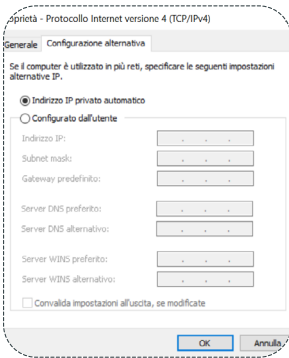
oprietà - Protocollo Internet versione 4 (TCP/IPv4)

Generale | Configurazione alternativa

Se il computer è utilizzato in più reti, specificare le seguenti impostazioni alternative IP.

Indirizzo IP privato automatico

Configurato dall'utente

Indirizzo IP: . . .

Subnet mask: . . .

Gateway predefinito: . . .

Server DNS preferito: . . .

Server DNS alternativo: . . .

Server WINS preferito: . . .

Server WINS alternativo: . . .

Convalida impostazioni all'uscita, se modificate

OK | Annulla